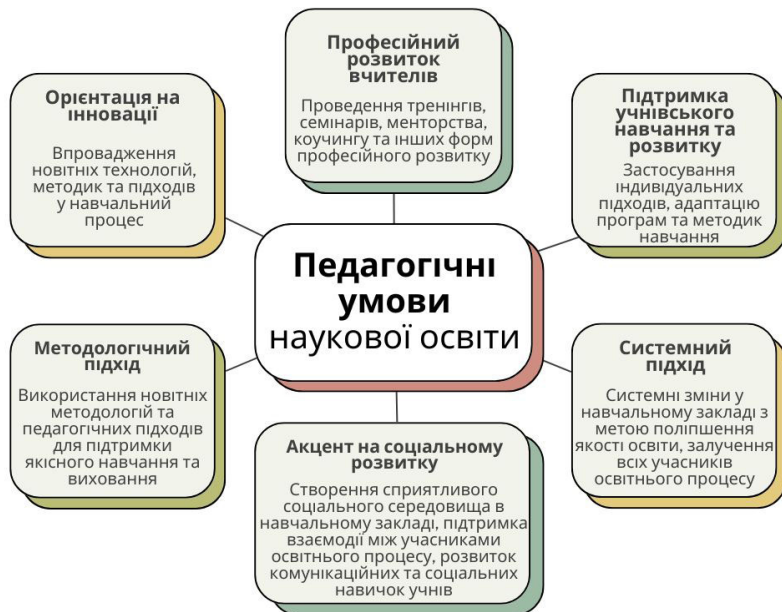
Професійний розвиток вчителів

Проведення тренінгів, семінарів, менторства, коучингу та інших форм професійного розвитку

Орієнтація на інновації

Впровадження новітніх технологій, методик та підходів у навчальний процес

Підтримка учнівського навчання та розвитку

Застосування індивідуальних підходів, адаптацію програм та методик навчання

Педагогічні умови наукової освіти

Методологічний підхід

Використання новітніх методологій та педагогічних підходів для підтримки якісного навчання та виховання

Системний підхід

Системні зміни у навчальному закладі з метою поліпшення якості освіти, залучення всіх учасників освітнього процесу

Акцент на соціальному розвитку

Створення сприятливого соціального середовища в навчальному закладі, підтримка взаємодії між учасниками освітнього процесу, розвиток комунікаційних та соціальних навичок учнів